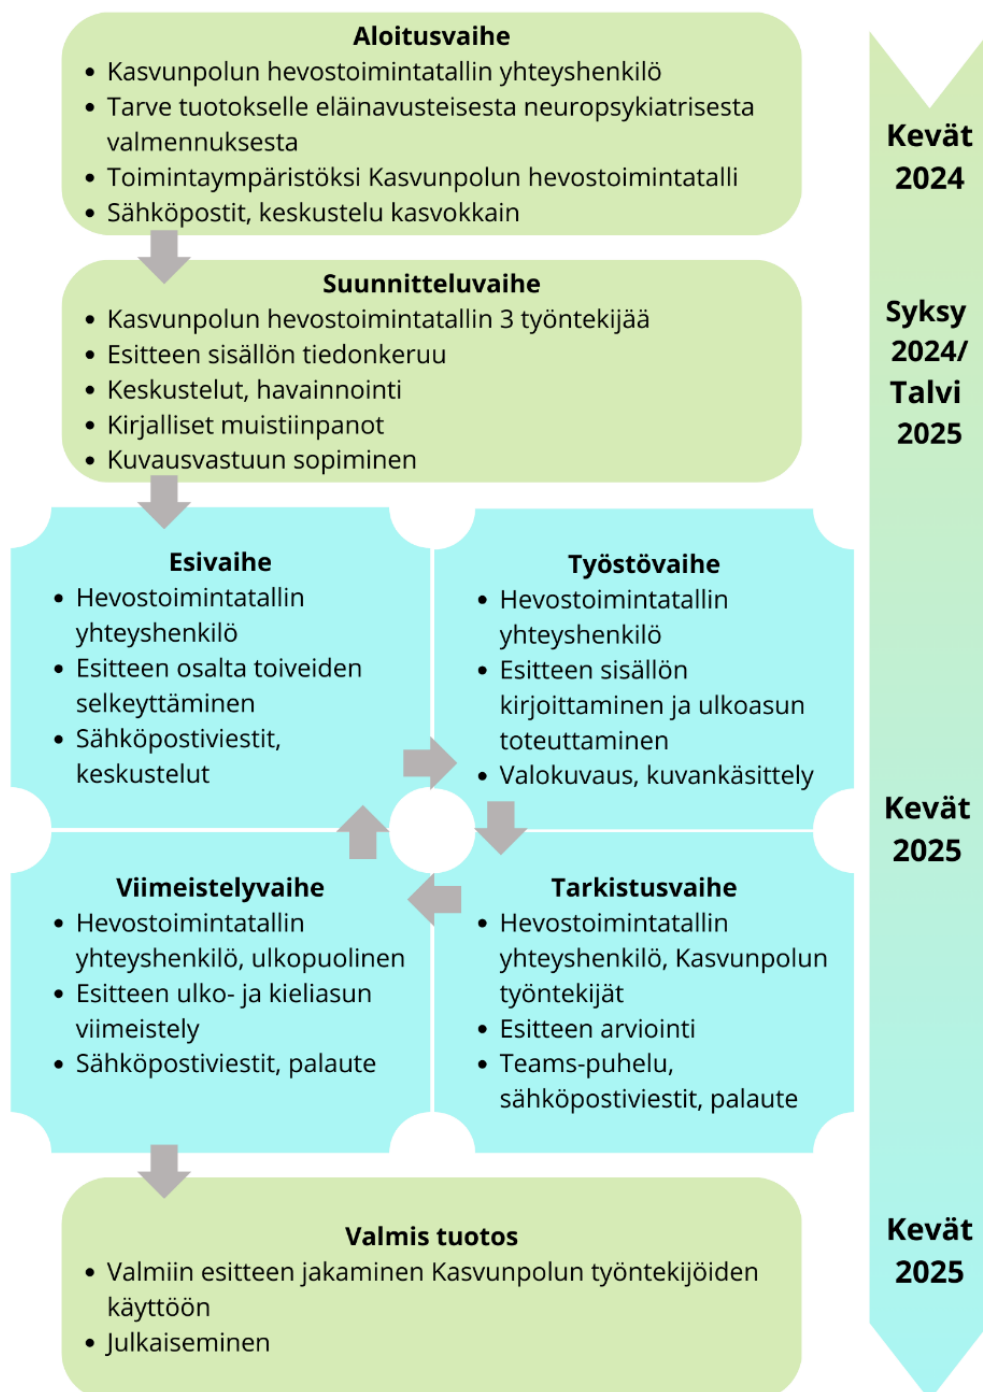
Aloitusvaihe
- Kasvunpolun hevostoimintatallin yhteyshenkilö
- Tarve tuotokselle eläinavusteisesta neuropsykiatrisesta valmennuksesta
- Toimintaympäristöksi Kasvunpolun hevostoimintatalli
- Sähköpostit, keskustelu kasvokkain

Kevät 2024

Suunnitteluvaihe
- Kasvunpolun hevostoimintatallin 3 työntekijää
- Esitteen sisällön tiedonkeruu
- Keskustelut, havainnointi
- Kirjalliset muistiinpanot
- Kuvausvastuun sopiminen

Syksy 2024/ Talvi 2025

Esivaihe
- Hevostoimintatallin yhteyshenkilö
- Esitteen osalta toiveiden selkeyttäminen
- Sähköpostiviestit, keskustelut

Työstövaihe
- Hevostoimintatallin yhteyshenkilö
- Esitteen sisällön kirjoittaminen ja ulkoasun toteuttaminen
- Valokuvaus, kuvankäsittely

Kevät 2025

Viimeistelyvaihe
- Hevostoimintatallin yhteyshenkilö, ulkopuolinen
- Esitteen ulko- ja kieliasun viimeistely
- Sähköpostiviestit, palaute

Tarkistusvaihe
- Hevostoimintatallin yhteyshenkilö, Kasvunpolun työntekijät
- Esitteen arviointi
- Teams-puhelu, sähköpostiviestit, palaute

Valmis tuotos
- Valmiin esitteen jakaminen Kasvunpolun työntekijöiden käyttöön
- Julkaiseminen

Kevät 2025